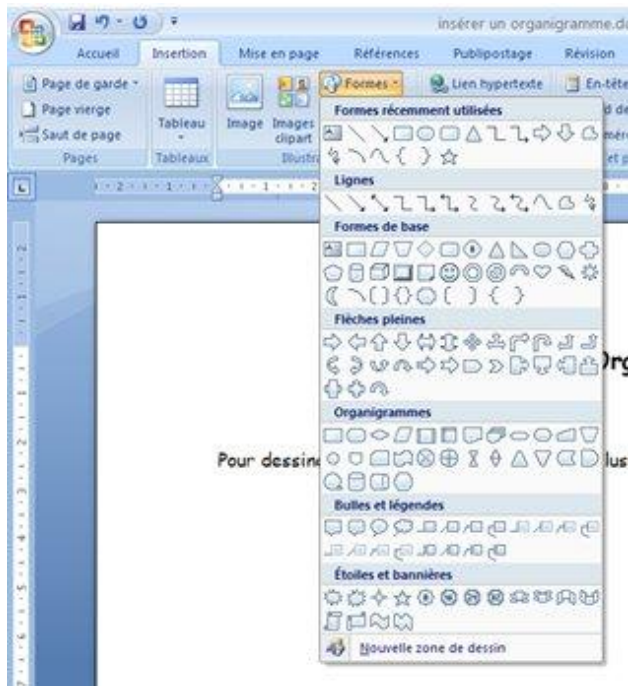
insérer un organigramme.d

Accueil Insertion Mise en page Références Publipostage Révision

Page de garde
Page vierge
Saut de page
Pages

Tableau
Tableaux

Image Images clipart
Illustr

Formes
Lien hypertexte
En-tête

Formes récemment utilisées

Lignes

Formes de base

Flèches pleines

Organigrammes

Bulles et légendes

Étoiles et bannières

Nouvelle zone de dessin

Org

Pour dessin lus